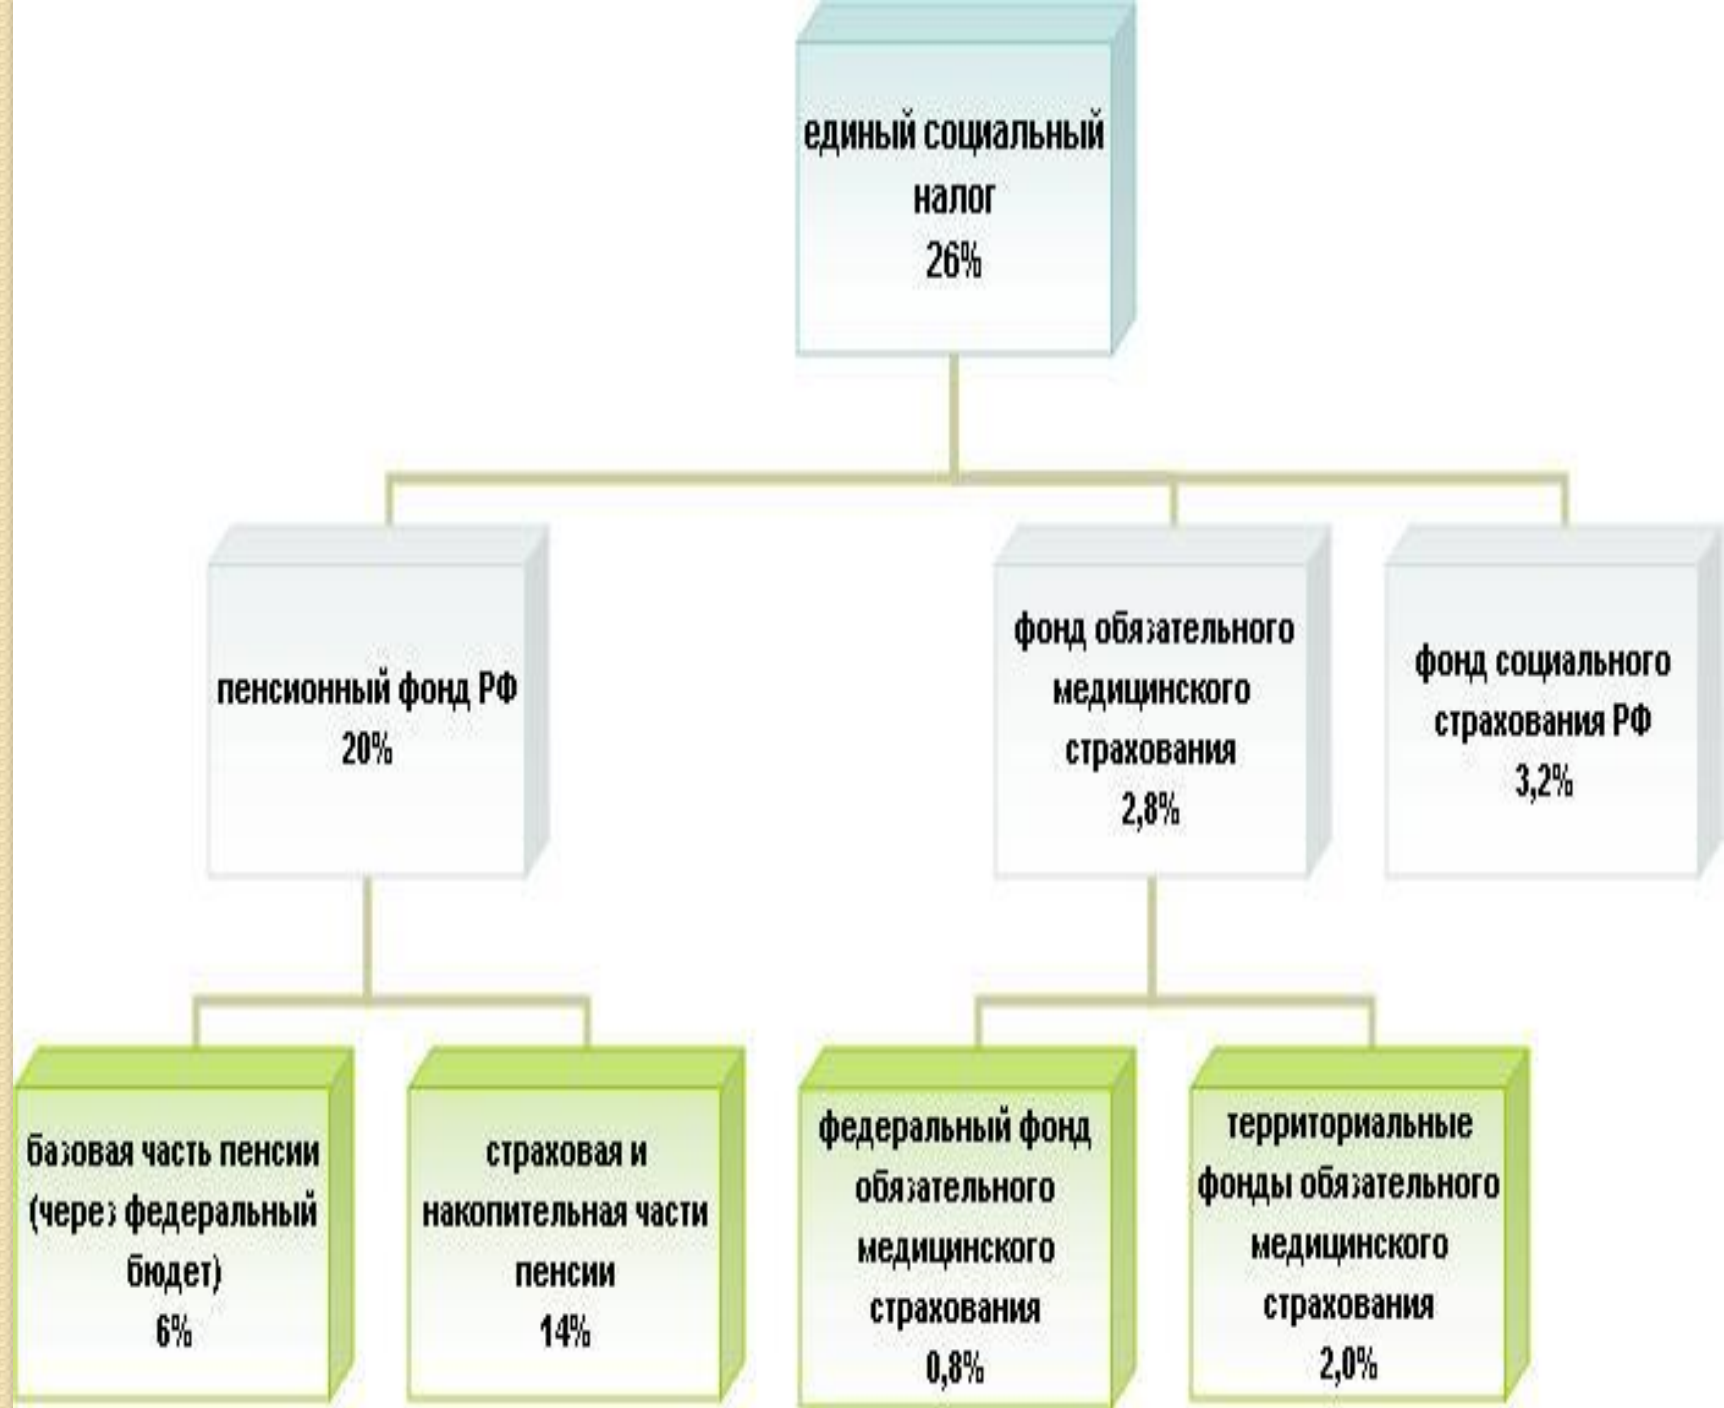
единый социальный налог 26%

пенсионный фонд РФ 20%

фонд обязательного медицинского страхования 2,8%

фонд социального страхования РФ 3,2%

базовая часть пенсии (через федеральный бюдет) 6%

страховая и накопительная части пенсии 14%

федеральный фонд обязательного медицинского страхования 0,8%

территориальные фонды обязательного медицинского страхования 2,0%